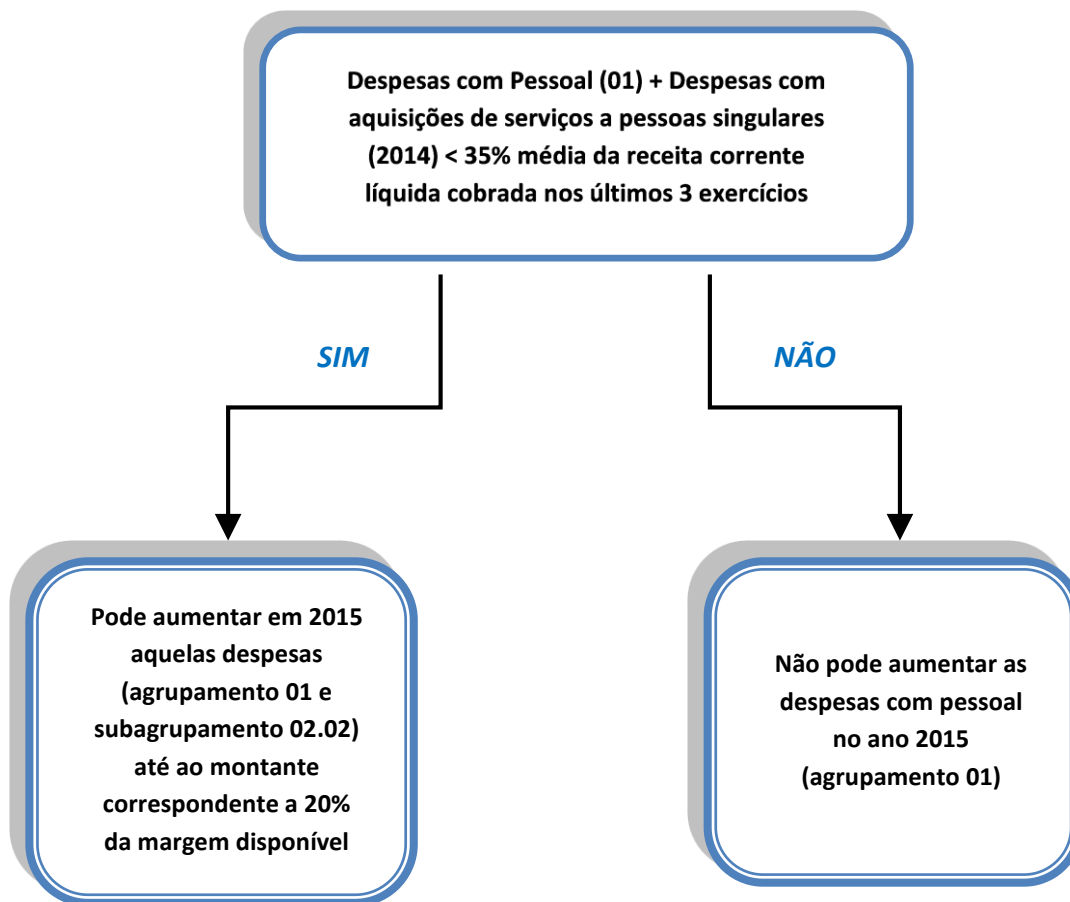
Despesas com Pessoal (01) + Despesas com aquisições de serviços a pessoas singulares (2014) < 35% média da receita corrente líquida cobrada nos últimos 3 exercícios

SIM

NÃO

Pode aumentar em 2015 aquelas despesas (agrupamento 01 e subagrupamento 02.02) até ao montante correspondente a 20% da margem disponível

Não pode aumentar as despesas com pessoal no ano 2015 (agrupamento 01)